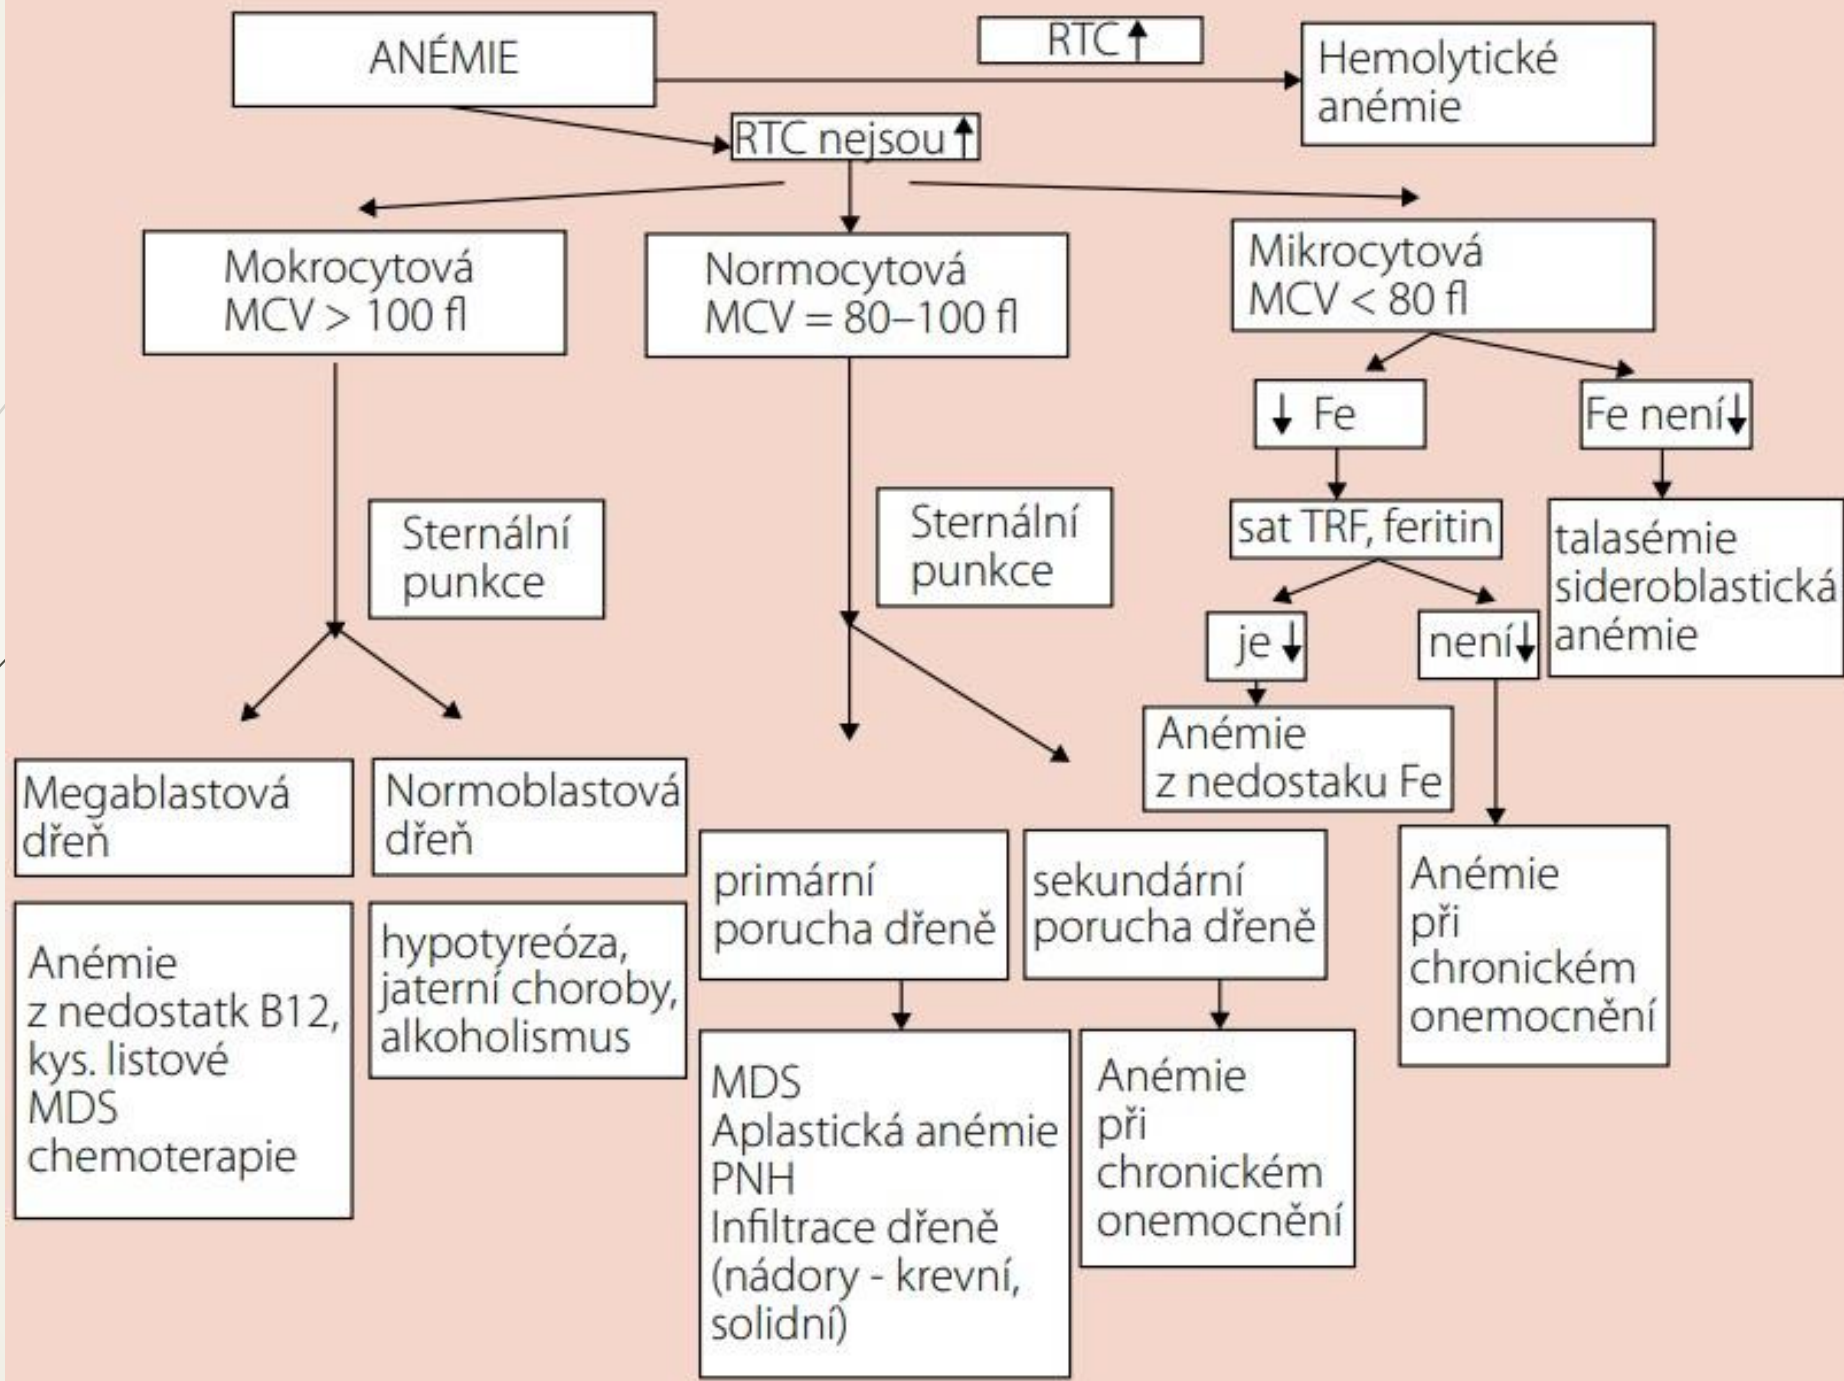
ANÉMIE

RTC↑

Hemolytické anémie

RTC nejsou↑

Mokrocytová MCV > 100 fl

Normocytová MCV = 80–100 fl

Mikrocytová MCV < 80 fl

↓ Fe

Fe není↓

Sternální punkce

Sternální punkce

sat TRF, feritin

talasémie sideroblastická anémie

je↓

není↓

Anémie z nedostaku Fe

Megablastová dřeň

Normoblastová dřeň

primární porucha dřeně

sekundární porucha dřeně

Anémie při chronickém onemocnění

Anémie z nedostatk B12, kys. listové MDS chemoterapie

hypotyreóza, jaterní choroby, alkoholismus

MDS Aplastická anémie PNH Infiltrace dřeně (nádory - krevní, solidní)

Anémie při chronickém onemocnění